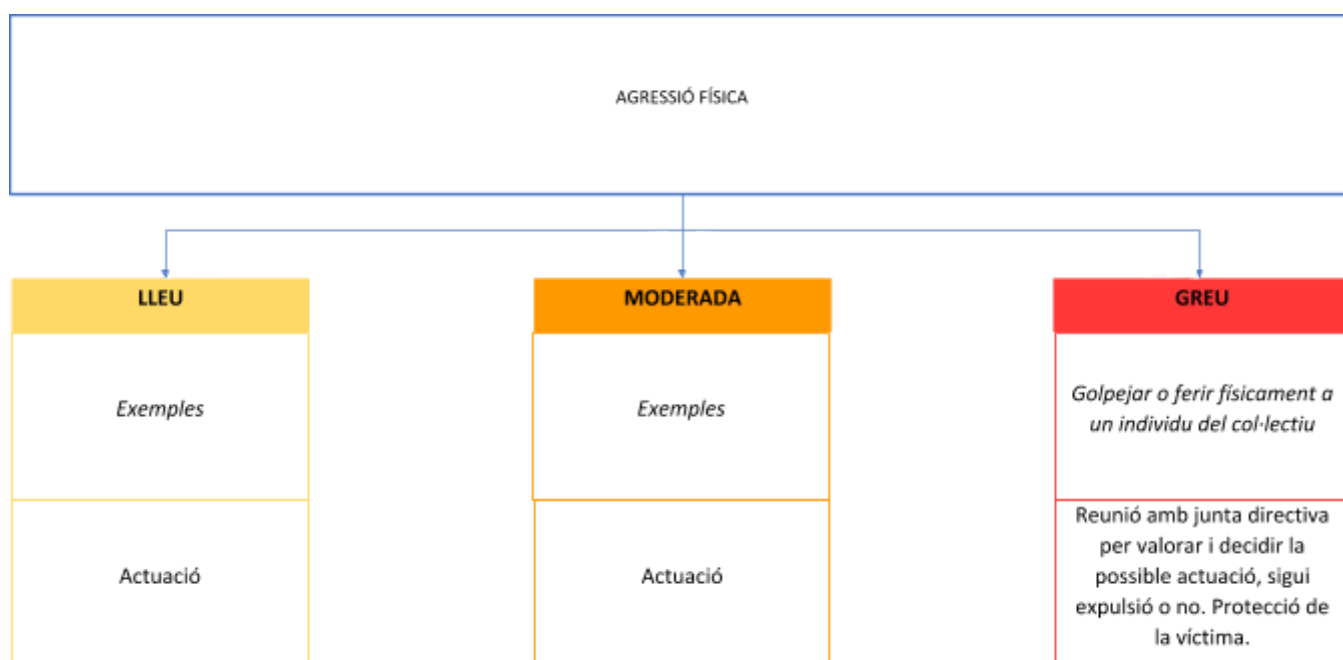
AGRESSIÓ FÍSICA

LLEU

Exemples

Actuació

MODERADA

Exemples

Actuació

GREU

Golpejar o ferir físicament a un individu del col·lectiu

Reunió amb junta directiva per valorar i decidir la possible actuació, sigui expulsió o no. Protecció de la víctima.